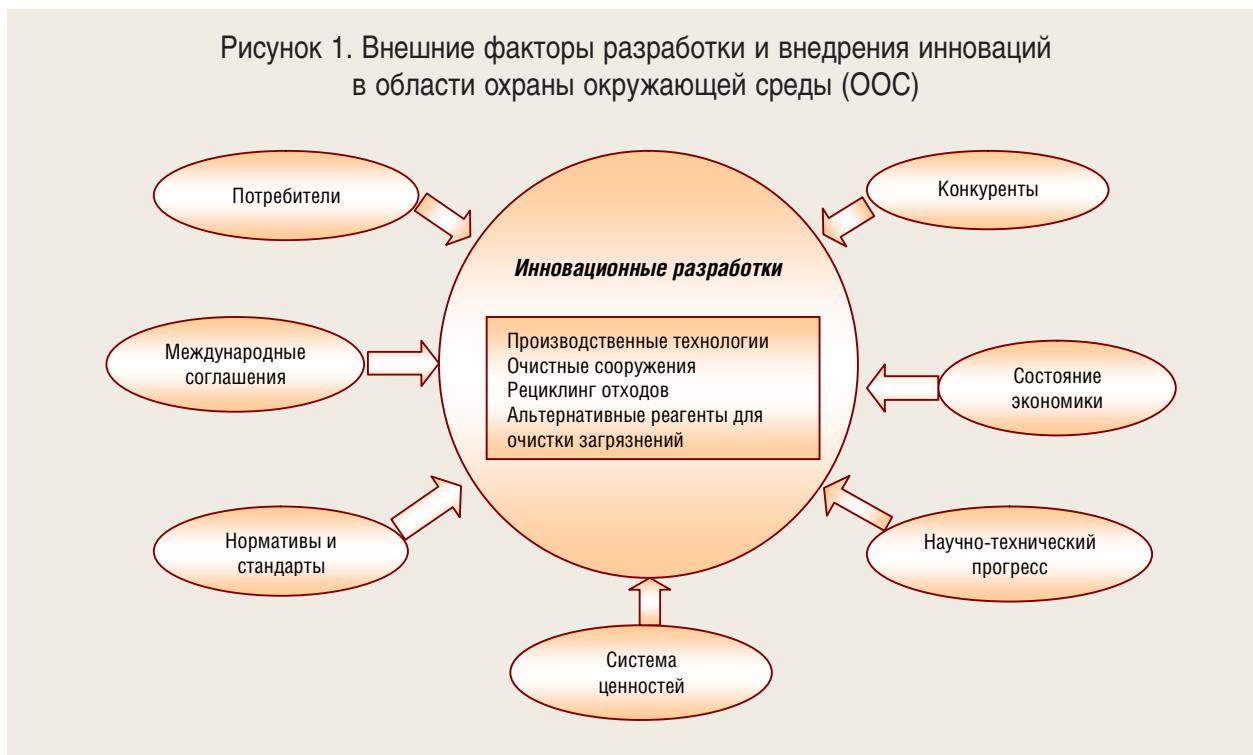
Рисунок 1. Внешние факторы разработки и внедрения инноваций в области охраны окружающей среды (ООС)

Потребители

Конкуренты

Инновационные разработки

Производственные технологии
Очистные сооружения
Рециклинг отходов
Альтернативные реагенты для очистки загрязнений

Международные соглашения

Состояние экономики

Нормативы и стандарты

Научно-технический прогресс

Система ценностей